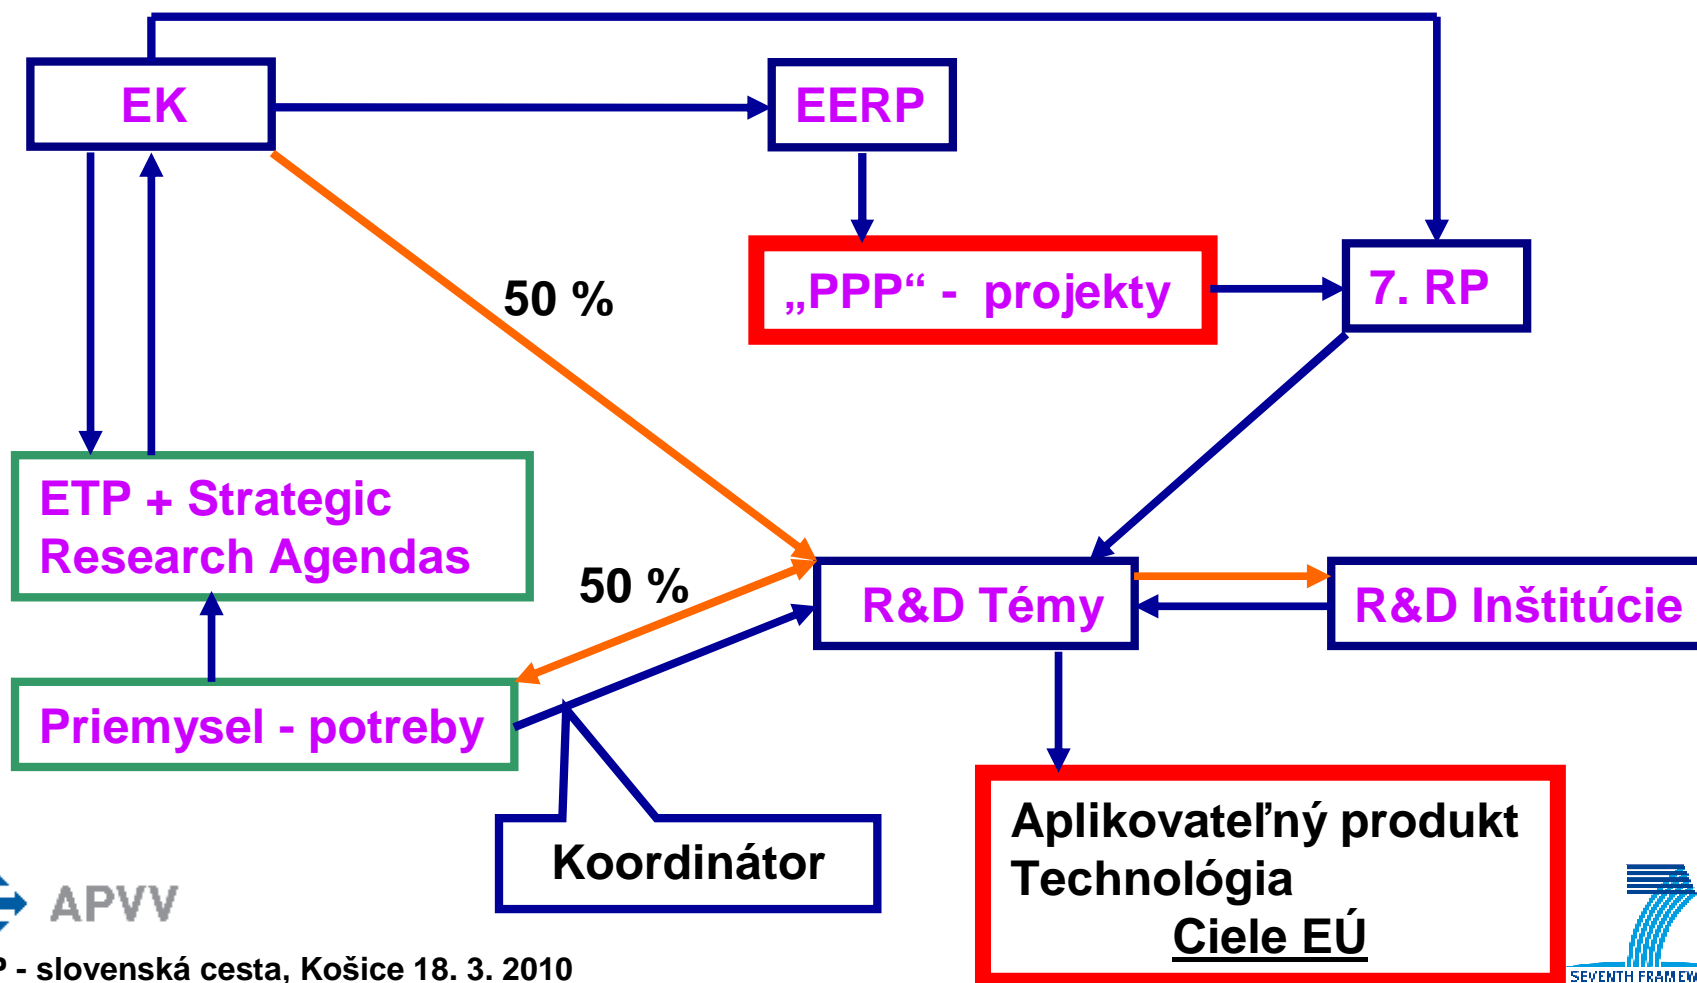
EK

EERP

„PPP“ - projekty

7. RP

50 %

ETP + Strategic Research Agendas

50 %

R&D Témy

R&D Inštitúcie

Priemysel - potreby

Koordinátor

Aplikovateľný produkt
Technológia
Ciele EÚ

APVV

P - slovenská cesta, Košice 18. 3. 2010

SEVENTH FRAMEW